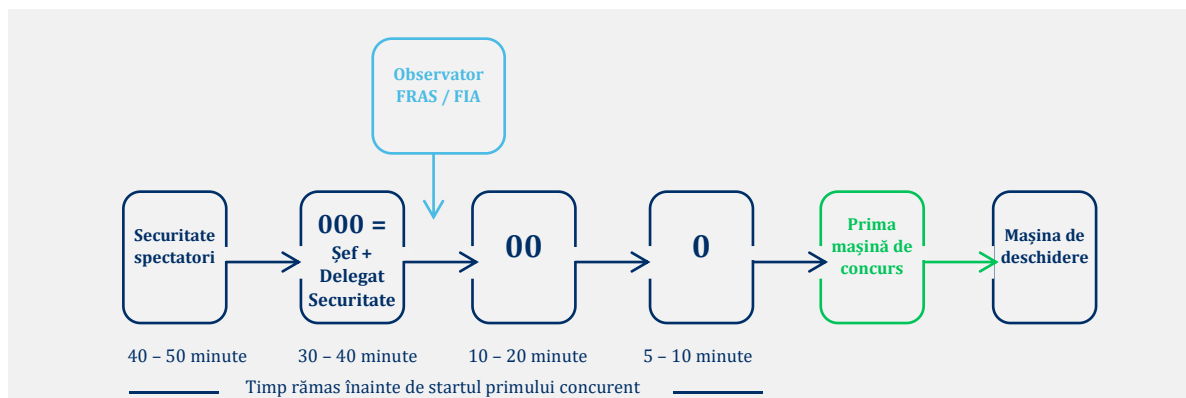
Observator FRAS / FIA

Securitate spectatori

000 = Şef + Delegat Securitate

00

0

Prima maşină de concurs

Maşina de deschidere

40 – 50 minute

30 – 40 minute

10 – 20 minute

5 – 10 minute

Timp rămas înainte de startul primului concurent